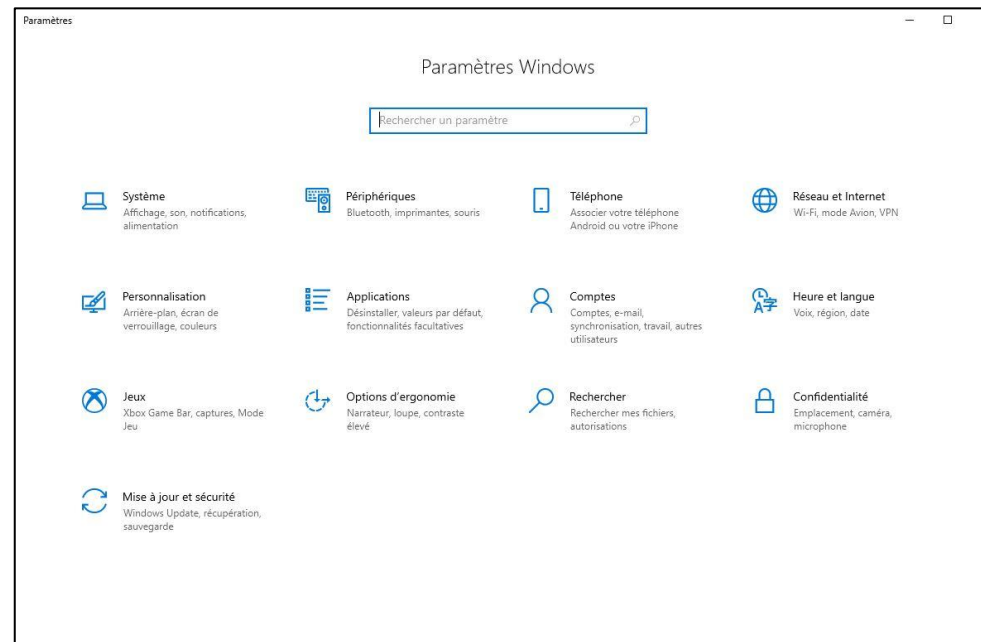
Paramètres

Paramètres Windows

Rechercher un paramètre

Système
Affichage, son, notifications, alimentation

Périphériques
Bluetooth, imprimantes, souris

Téléphone
Associer votre téléphone Android ou votre iPhone

Réseau et Internet
Wi-Fi, mode Avion, VPN

Personnalisation
Arrière-plan, écran de verrouillage, couleurs

Applications
Désinstaller, valeurs par défaut, fonctionnalités facultatives

Comptes
Comptes, e-mail, synchronisation, travail, autres utilisateurs

Heure et langue
Voix, région, date

Jeux
Xbox Game Bar, captures, Mode Jeu

Options d'ergonomie
Narrateur, loupe, contraste élevé

Rechercher
Rechercher mes fichiers, autorisations

Confidentialité
Emplacement, caméra, microphone

Mise à jour et sécurité
Windows Update, récupération, sauvegarde